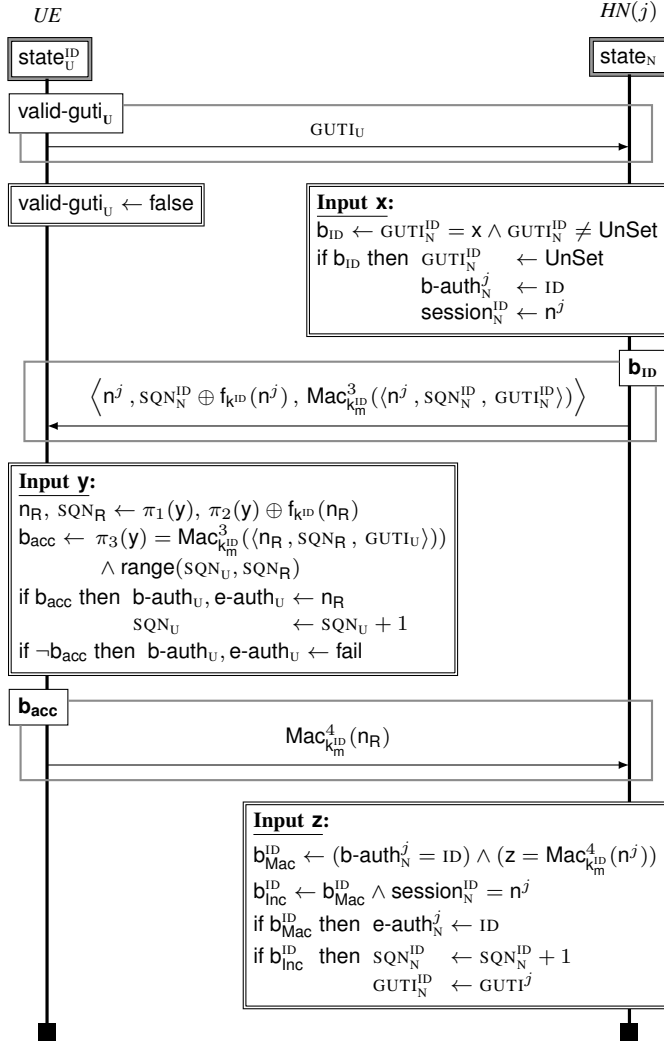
$UE$

$HN(j)$

$\mathsf{state}_{\mathrm{U}}^{\mathrm{ID}}$

$\mathsf{state}_{\mathrm{N}}$

$\mathsf{valid\text{-}guti}_{\mathrm{U}}$

$\mathrm{GUTI}_{\mathrm{U}}$

$\mathsf{valid\text{-}guti}_{\mathrm{U}} \leftarrow \mathsf{false}$

**Input x:**
$\mathsf{b}_{\mathrm{ID}} \leftarrow \mathrm{GUTI}_{\mathrm{N}}^{\mathrm{ID}} = \mathsf{x} \wedge \mathrm{GUTI}_{\mathrm{N}}^{\mathrm{ID}} \neq \mathsf{UnSet}$
if $\mathsf{b}_{\mathrm{ID}}$ then $\mathrm{GUTI}_{\mathrm{N}}^{\mathrm{ID}} \leftarrow \mathsf{UnSet}$
$\mathsf{b\text{-}auth}_{\mathrm{N}}^{j} \leftarrow \mathrm{ID}$
$\mathsf{session}_{\mathrm{N}}^{\mathrm{ID}} \leftarrow \mathsf{n}^{j}$

$\mathsf{b}_{\mathrm{ID}}$

$\left\langle \mathsf{n}^{j}, \mathrm{SQN}_{\mathrm{N}}^{\mathrm{ID}} \oplus \mathsf{f}_{\mathsf{k}^{\mathrm{ID}}}(\mathsf{n}^{j}), \mathsf{Mac}^{3}_{\mathsf{k}_{\mathsf{m}}^{\mathrm{ID}}}(\langle \mathsf{n}^{j}, \mathrm{SQN}_{\mathrm{N}}^{\mathrm{ID}}, \mathrm{GUTI}_{\mathrm{N}}^{\mathrm{ID}} \rangle) \right\rangle$

**Input y:**
$\mathsf{n}_{\mathsf{R}}, \mathrm{SQN}_{\mathsf{R}} \leftarrow \pi_1(\mathsf{y}), \pi_2(\mathsf{y}) \oplus \mathsf{f}_{\mathsf{k}^{\mathrm{ID}}}(\mathsf{n}_{\mathsf{R}})$
$\mathsf{b}_{\mathsf{acc}} \leftarrow \pi_3(\mathsf{y}) = \mathsf{Mac}^{3}_{\mathsf{k}_{\mathsf{m}}^{\mathrm{ID}}}(\langle \mathsf{n}_{\mathsf{R}}, \mathrm{SQN}_{\mathsf{R}}, \mathrm{GUTI}_{\mathrm{U}} \rangle))$
$\wedge\ \mathsf{range}(\mathrm{SQN}_{\mathrm{U}}, \mathrm{SQN}_{\mathsf{R}})$
if $\mathsf{b}_{\mathsf{acc}}$ then $\mathsf{b\text{-}auth}_{\mathrm{U}}, \mathsf{e\text{-}auth}_{\mathrm{U}} \leftarrow \mathsf{n}_{\mathsf{R}}$
$\mathrm{SQN}_{\mathrm{U}} \leftarrow \mathrm{SQN}_{\mathrm{U}} + 1$
if $\neg \mathsf{b}_{\mathsf{acc}}$ then $\mathsf{b\text{-}auth}_{\mathrm{U}}, \mathsf{e\text{-}auth}_{\mathrm{U}} \leftarrow \mathsf{fail}$

$\mathsf{b}_{\mathsf{acc}}$

$\mathsf{Mac}^{4}_{\mathsf{k}_{\mathsf{m}}^{\mathrm{ID}}}(\mathsf{n}_{\mathsf{R}})$

**Input z:**
$\mathsf{b}_{\mathsf{Mac}}^{\mathrm{ID}} \leftarrow (\mathsf{b\text{-}auth}_{\mathrm{N}}^{j} = \mathrm{ID}) \wedge (\mathsf{z} = \mathsf{Mac}^{4}_{\mathsf{k}_{\mathsf{m}}^{\mathrm{ID}}}(\mathsf{n}^{j}))$
$\mathsf{b}_{\mathsf{Inc}}^{\mathrm{ID}} \leftarrow \mathsf{b}_{\mathsf{Mac}}^{\mathrm{ID}} \wedge \mathsf{session}_{\mathrm{N}}^{\mathrm{ID}} = \mathsf{n}^{j}$
if $\mathsf{b}_{\mathsf{Mac}}^{\mathrm{ID}}$ then $\mathsf{e\text{-}auth}_{\mathrm{N}}^{j} \leftarrow \mathrm{ID}$
if $\mathsf{b}_{\mathsf{Inc}}^{\mathrm{ID}}$ then $\mathrm{SQN}_{\mathrm{N}}^{\mathrm{ID}} \leftarrow \mathrm{SQN}_{\mathrm{N}}^{\mathrm{ID}} + 1$
$\mathrm{GUTI}_{\mathrm{N}}^{\mathrm{ID}} \leftarrow \mathrm{GUTI}^{j}$